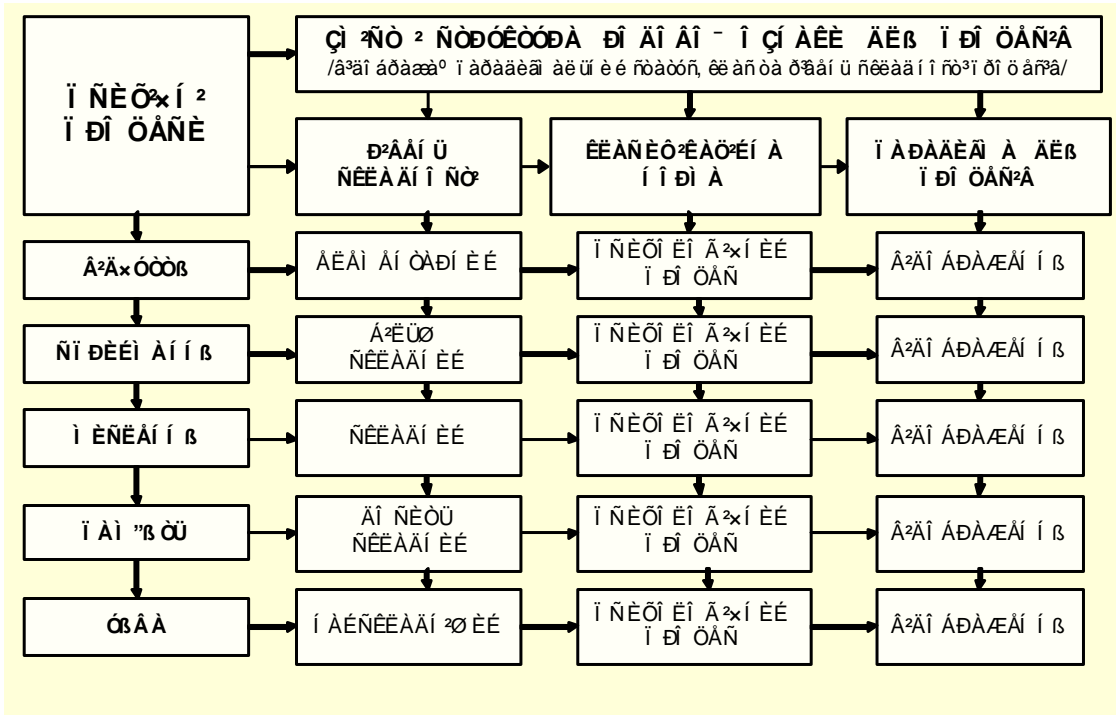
Ï ÑÈÕ²×Í ²
Ï ÐÎ ÖÅÑÈ

ÇÌ ²ÑÒ ² ÑÒÐÓÊÒÓÐÀ ÐÎ ÁÎ Â ¯ Î ÇÍ ÀÊÈ ÄËß Ï ÐÎ ÖÅÑ²Â
/â³äì ³ ðàíîñòåé äî ðîçãîðíóòèõ ñòàäèé ³ì àãî ïåðåáóâàííÿ/

Ð²ÂÅÍ Ü ÑÊËÀÄÍ Î ÑÒ²

ÊËÀÑÈÔ²ÊÀÖ²ÉÍ À Í ÎÐÌ À

Ï ÀÐÀÌÅÒÐÈ À ÄËß Ï ÐÎ ÖÅÑ²Â

Â²Ä×ÓÒÒß

ÅËÅÌ ÅÍ ÒÀÐÍ ÈÉ

Ï ÑÈÕÎ ËÎ Ã²×Í ÈÉ Ï ÐÎ ÖÅÑ

Â²ÄÎ ÁÐÀÆÅÍ Í ß

ÑÏ ÐÈÉÌ ÀÍ Í ß

Á²ËÜØ ÑÊËÀÄÍ ÈÉ

Ï ÑÈÕÎ ËÎ Ã²×Í ÈÉ Ï ÐÎ ÖÅÑ

Â²ÄÎ ÁÐÀÆÅÍ Í ß

Ì ÈÑËÅÍ Í ß

ÑÊËÀÄÍ ÈÉ

Ï ÑÈÕÎ ËÎ Ã²×Í ÈÉ Ï ÐÎ ÖÅÑ

Â²ÄÎ ÁÐÀÆÅÍ Í ß

Ï À Ì ''ß ÒÜ

ÄÎ ÑÈÒÜ ÑÊËÀÄÍ ÈÉ

Ï ÑÈÕÎ ËÎ Ã²×Í ÈÉ Ï ÐÎ ÖÅÑ

Â²ÄÎ ÁÐÀÆÅÍ Í ß

ÓßÂÀ

Í ÀÉÑÊËÀÄÍ ²Ø ÈÉ

Ï ÑÈÕÎ ËÎ Ã²×Í ÈÉ Ï ÐÎ ÖÅÑ

Â²ÄÎ ÁÐÀÆÅÍ Í ß